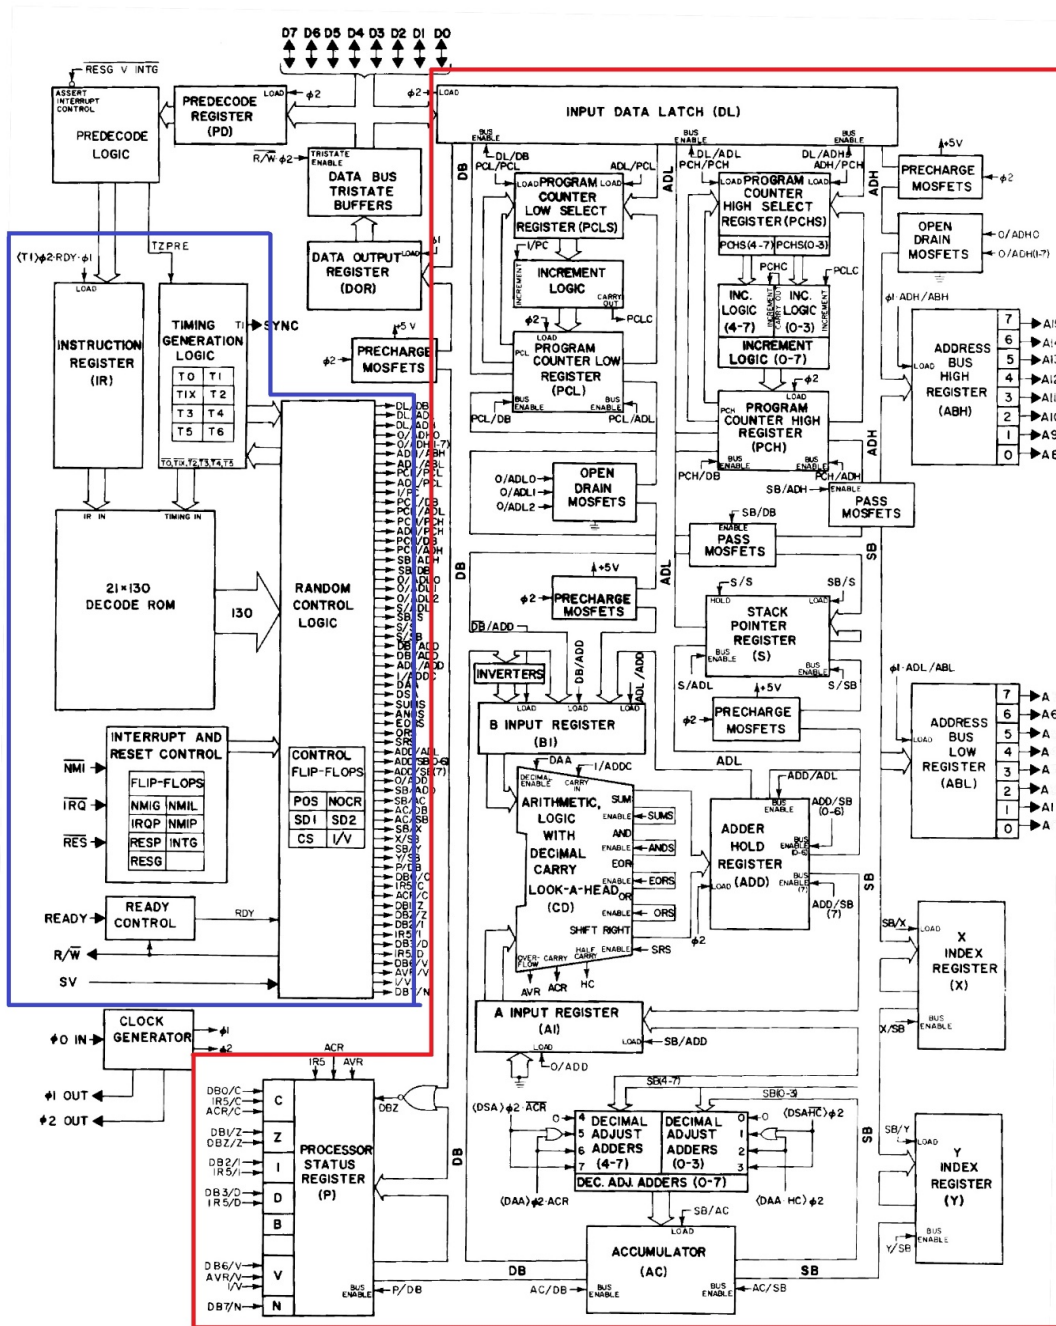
D7 D6 D5 D4 D3 D2 D1 D0

RESG V INTG

ASSERT INTERRUPT CONTROL

PREDECODE LOGIC

PREDECODE REGISTER (PD)

LOAD $\phi2$

$\phi2$ LOAD

INPUT DATA LATCH (DL)

R/W $\phi2$

TRISTATE ENABLE

DATA BUS TRISTATE BUFFERS

TZPRE

(T1)$\phi2$·RDY·$\phi1$

DATA OUTPUT REGISTER (DOR)

LOAD $\phi1$

+5 V

$\phi2$ PRECHARGE MOSFETS

LOAD

INSTRUCTION REGISTER (IR)

TIMING GENERATION LOGIC

T1 SYNC

| T0 | T1 |
|---|---|
| T1X | T2 |
| T3 | T4 |
| T5 | T6 |

T0,T1X,T2,T3,T4,T5

IR IN

TIMING IN

21×130 DECODE ROM

130

RANDOM CONTROL LOGIC

INTERRUPT AND RESET CONTROL

NMI

IRQ

RES

FLIP-FLOPS

| NMIG | NMIL |
|---|---|
| IRQP | NMIP |
| RESP | INTG |
| RESG | |

CONTROL FLIP-FLOPS

| POS | NOCR |
|---|---|
| SD1 | SD2 |
| CS | I/V |

READY

READY CONTROL

RDY

R/W

SV

DL/DB
DL/ADL
DL/ADH
O/ADH0
O/ADH(1-7)
ADH/ABH
ADL/ABL
ADL/PCL
I/PC
PCL/DB
PCL/ADL
PCH/PCH
ADH/PCH
PCH/DB
PCH/ADH
SB/ADH
SB/DB
O/ADL0
O/ADL1
O/ADL2
S/ADL
SB/S
S/S
S/SB
DB/ADD
DB/ADD
ADL/ADD
I/ADDC
DAA
DSA
SUMS
ANDS
EORS
ORS
SRS
ADD/ADL
ADD/SB(0-6)
ADD/SB(7)
O/ADD
SB/ADD
SB/AC
AC/DB
AC/SB
SB/X
X/SB
SB/Y
Y/SB
P/DB
DB0/C
IR5/C
ACR/C
DB1/Z
DBZ/Z
DB2/I
IR5/I
DB3/D
IR5/D
DB6/V
AVR/V
I/V
DB7/N

CLOCK GENERATOR

$\phi0$ IN

$\phi1$

$\phi2$

$\phi1$ OUT

$\phi2$ OUT

DB

BUS ENABLE

DL/DB

PCL/PCL

ADL/PCL

LOAD PROGRAM COUNTER LOW SELECT REGISTER (PCLS) LOAD

I/PC

INCREMENT

INCREMENT LOGIC

CARRY OUT

PCLC

$\phi2$

LOAD

PCL PROGRAM COUNTER LOW REGISTER (PCL)

BUS ENABLE

PCL/DB

PCL/ADL

ADL

BUS ENABLE

DL/ADL

PCH/PCH

DL/ADH

ADH/PCH

LOAD PROGRAM COUNTER HIGH SELECT REGISTER (PCHS) LOAD

PCHS(4-7)

PCHS(0-3)

PCHC

PCLC

INC. LOGIC (4-7)

INCREMENT CARRY OUT

INC. LOGIC (0-3)

INCREMENT

INCREMENT LOGIC (0-7)

$\phi2$

LOAD

PCH PROGRAM COUNTER HIGH REGISTER (PCH)

BUS ENABLE

PCH/DB

PCH/ADH

ADH

+5V

PRECHARGE MOSFETS

$\phi2$

OPEN DRAIN MOSFETS

O/ADH0

O/ADH(1-7)

$\phi1$ ADH/ABH

LOAD

ADDRESS BUS HIGH REGISTER (ABH)

| 7 |
|---|
| 6 |
| 5 |
| 4 |
| 3 |
| 2 |
| 1 |
| 0 |

A15 A14 A13 A12 A11 A10 A9 A8

O/ADL0

O/ADL1

O/ADL2

OPEN DRAIN MOSFETS

SB/ADH

ENABLE

PASS MOSFETS

SB/DB

ENABLE

PASS MOSFETS

SB

+5V

$\phi2$ PRECHARGE MOSFETS

DB/ADD

DB

INVERTERS

DB/ADD

ADL/ADD

S/S

SB/S

HOLD

LOAD

STACK POINTER REGISTER (S)

BUS ENABLE

S/ADL

S/SB

+5V

$\phi2$ PRECHARGE MOSFETS

$\phi1$ ADL/ABL

LOAD

ADDRESS BUS LOW REGISTER (ABL)

| 7 |
|---|
| 6 |
| 5 |
| 4 |
| 3 |
| 2 |
| 1 |
| 0 |

A7 A6 A5 A4 A3 A2 A1 A0

LOAD LOAD LOAD

B INPUT REGISTER (BI)

DAA

I/ADDC

DECIMAL ENABLE

CARRY IN

ARITHMETIC LOGIC WITH DECIMAL CARRY LOOK-A-HEAD (CD)

SUM

ENABLE SUMS

AND

ENABLE ANDS

EOR

ENABLE EORS

OR

ENABLE ORS

SHIFT RIGHT

ENABLE SRS

OVER-FLOW

CARRY

HALF CARRY

AVR ACR HC

ADL

ADD/ADL

BUS ENABLE

ADD/SB (0-6)

ADDER HOLD REGISTER (ADD)

LOAD

BUS ENABLE (0-6)

BUS ENABLE (7)

ADD/SB (7)

$\phi2$

SB

SB/X

LOAD

X INDEX REGISTER (X)

X/SB

BUS ENABLE

A INPUT REGISTER (AI)

LOAD

SB/ADD

LOAD

O/ADD

ACR

IR5 AVR

C

Z

I

D

B

V

N

PROCESSOR STATUS REGISTER (P)

DBZ

BUS ENABLE

P/DB

SB(4-7)

SB(0-3)

(DSA) $\phi2$ ACR

4 DECIMAL ADJUST ADDERS (4-7)

5

6

7

DECIMAL ADJUST ADDERS (0-3)

0

1

2

3

(DSAHC) $\phi2$

DEC. ADJ. ADDERS (0-7)

(DAA) $\phi2$ ACR

(DAA HC) $\phi2$

SB/AC

LOAD

ACCUMULATOR (AC)

DB

SB

AC/DB

BUS ENABLE

BUS ENABLE

AC/SB

SB

SB/Y

LOAD

Y INDEX REGISTER (Y)

Y/SB

BUS ENABLE